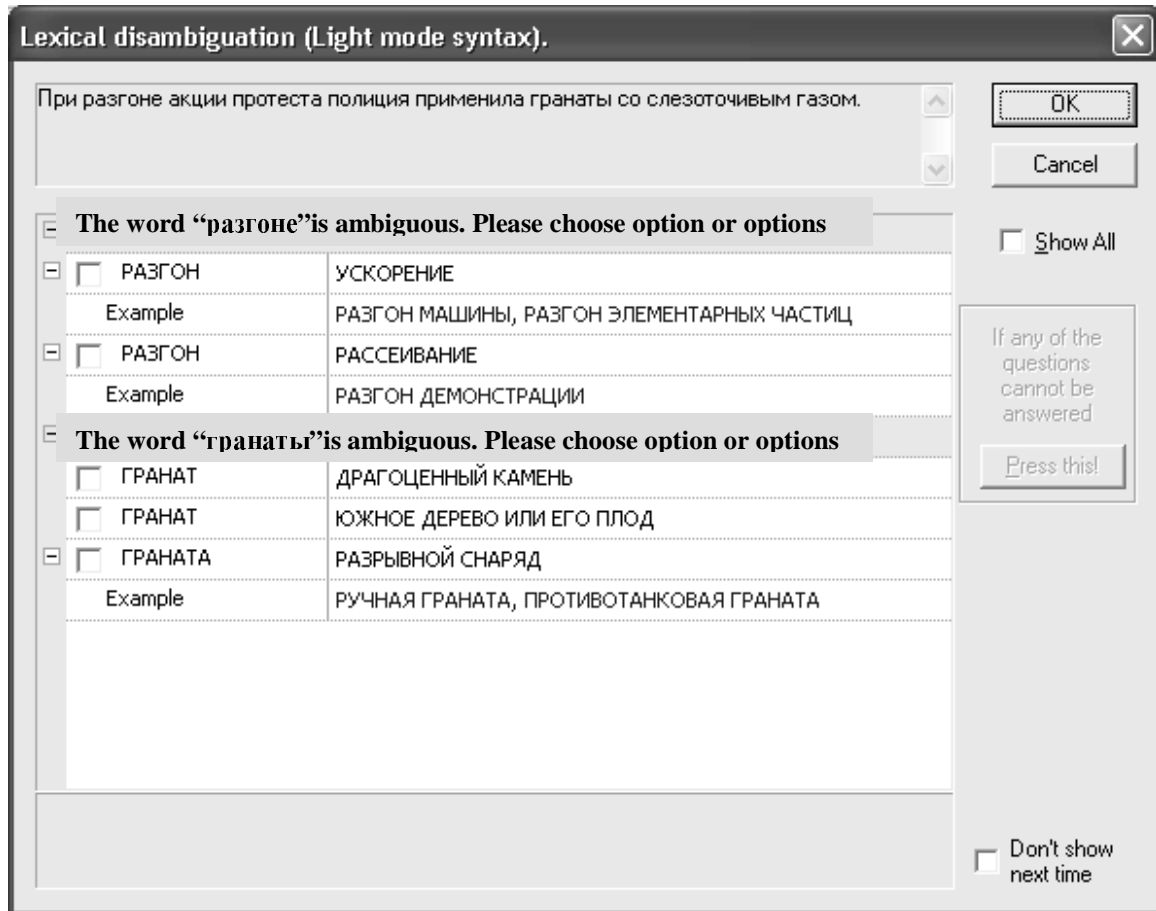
Lexical disambiguation (Light mode syntax).

При разгоне акции протеста полиция применила гранаты со слезоточивым газом.

OK

Cancel

The word "разгоне"is ambiguous. Please choose option or options

Show All

| | |
|---|---|
| РАЗГОН | УСКОРЕНИЕ |
| Example | РАЗГОН МАШИНЫ, РАЗГОН ЭЛЕМЕНТАРНЫХ ЧАСТИЦ |
| РАЗГОН | РАССЕИВАНИЕ |
| Example | РАЗГОН ДЕМОНСТРАЦИИ |

The word "гранаты"is ambiguous. Please choose option or options

| | |
|---|---|
| ГРАНАТ | ДРАГОЦЕННЫЙ КАМЕНЬ |
| ГРАНАТ | ЮЖНОЕ ДЕРЕВО ИЛИ ЕГО ПЛОД |
| ГРАНАТА | РАЗРЫВНОЙ СНАРЯД |
| Example | РУЧНАЯ ГРАНАТА, ПРОТИВОТАНКОВАЯ ГРАНАТА |

If any of the questions cannot be answered

Press this!

Don't show next time